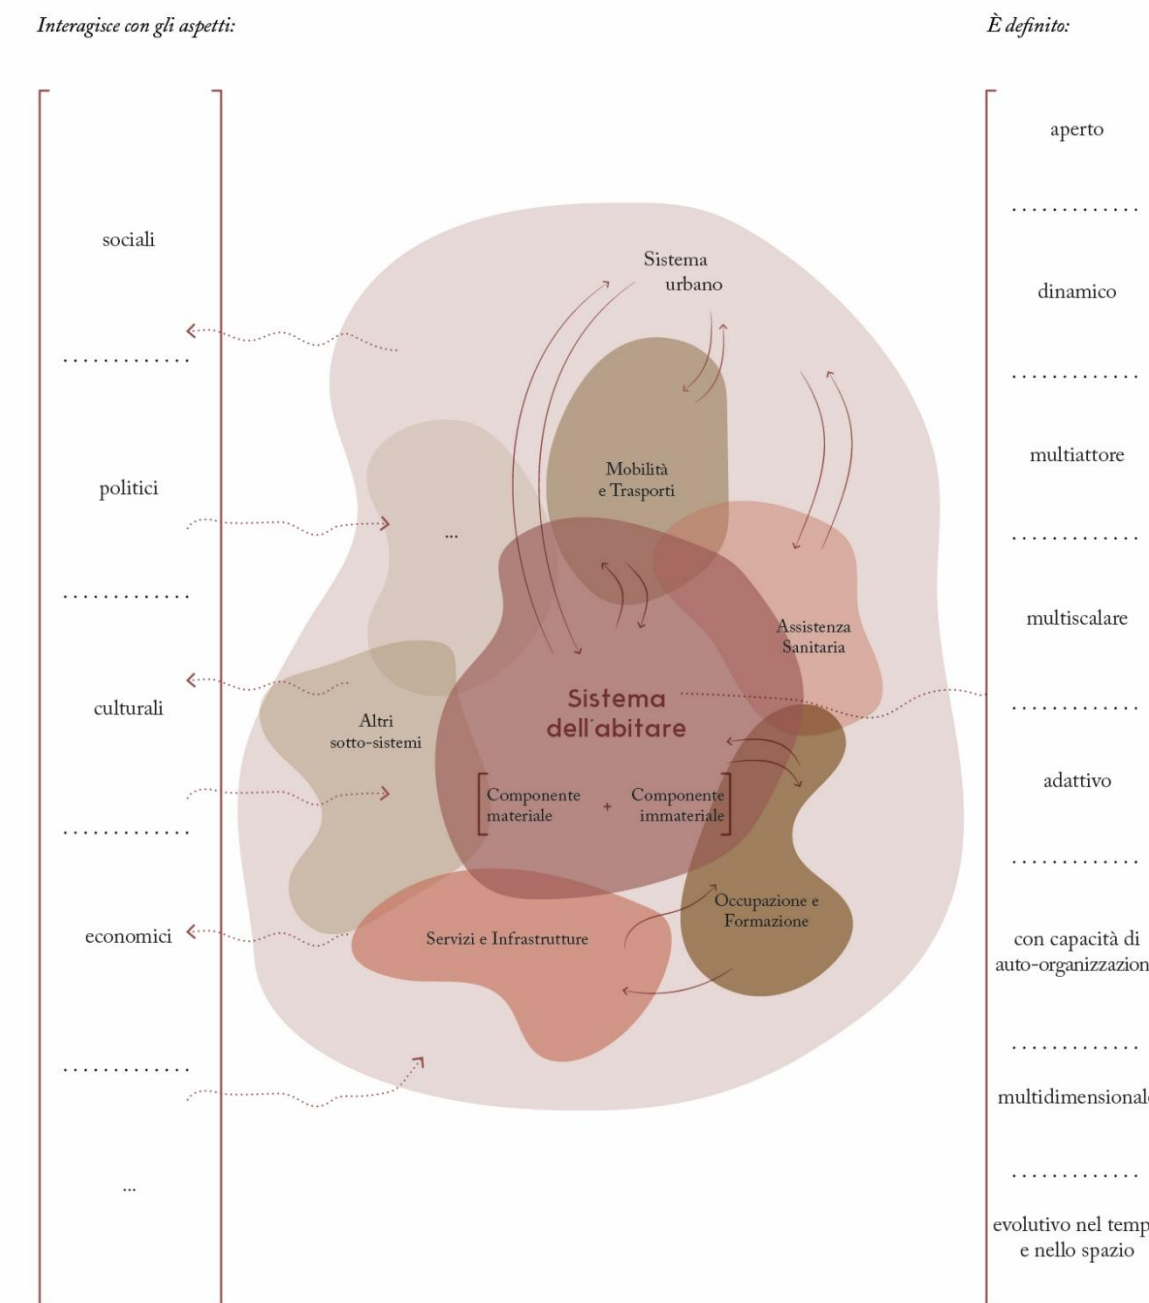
Interagisce con gli aspetti:

È definito:

sociali

.............

politici

.............

culturali

.............

economici

.............

...

Sistema urbano

Mobilità e Trasporti

...

Assistenza Sanitaria

Altri sotto-sistemi

Sistema dell'abitare

Componente materiale + Componente immateriale

Occupazione e Formazione

Servizi e Infrastrutture

aperto

.............

dinamico

.............

multiattore

.............

multiscalare

.............

adattivo

.............

con capacità di auto-organizzazion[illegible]

.............

multidimensional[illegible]

.............

evolutivo nel temp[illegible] e nello spazio